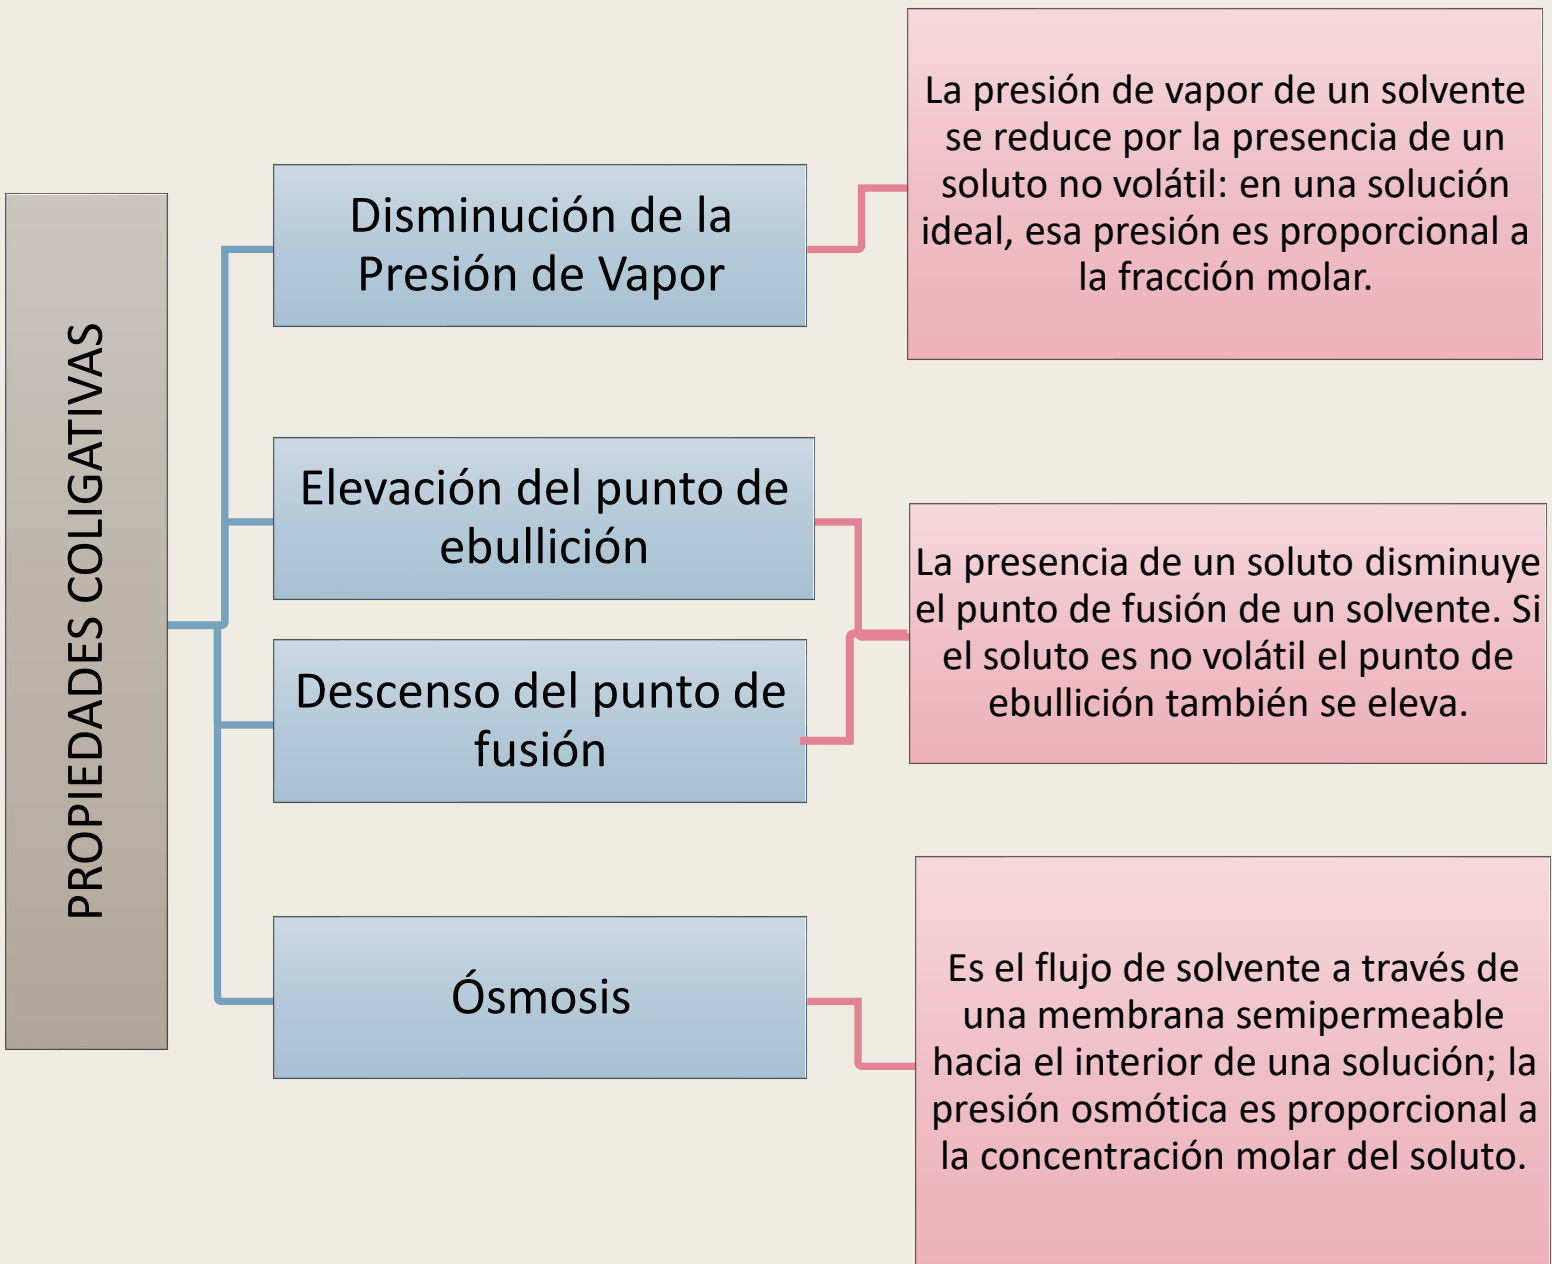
PROPIEDADES COLIGATIVAS

Disminución de la Presión de Vapor

La presión de vapor de un solvente se reduce por la presencia de un soluto no volátil: en una solución ideal, esa presión es proporcional a la fracción molar.

Elevación del punto de ebullición

Descenso del punto de fusión

La presencia de un soluto disminuye el punto de fusión de un solvente. Si el soluto es no volátil el punto de ebullición también se eleva.

Ósmosis

Es el flujo de solvente a través de una membrana semipermeable hacia el interior de una solución; la presión osmótica es proporcional a la concentración molar del soluto.